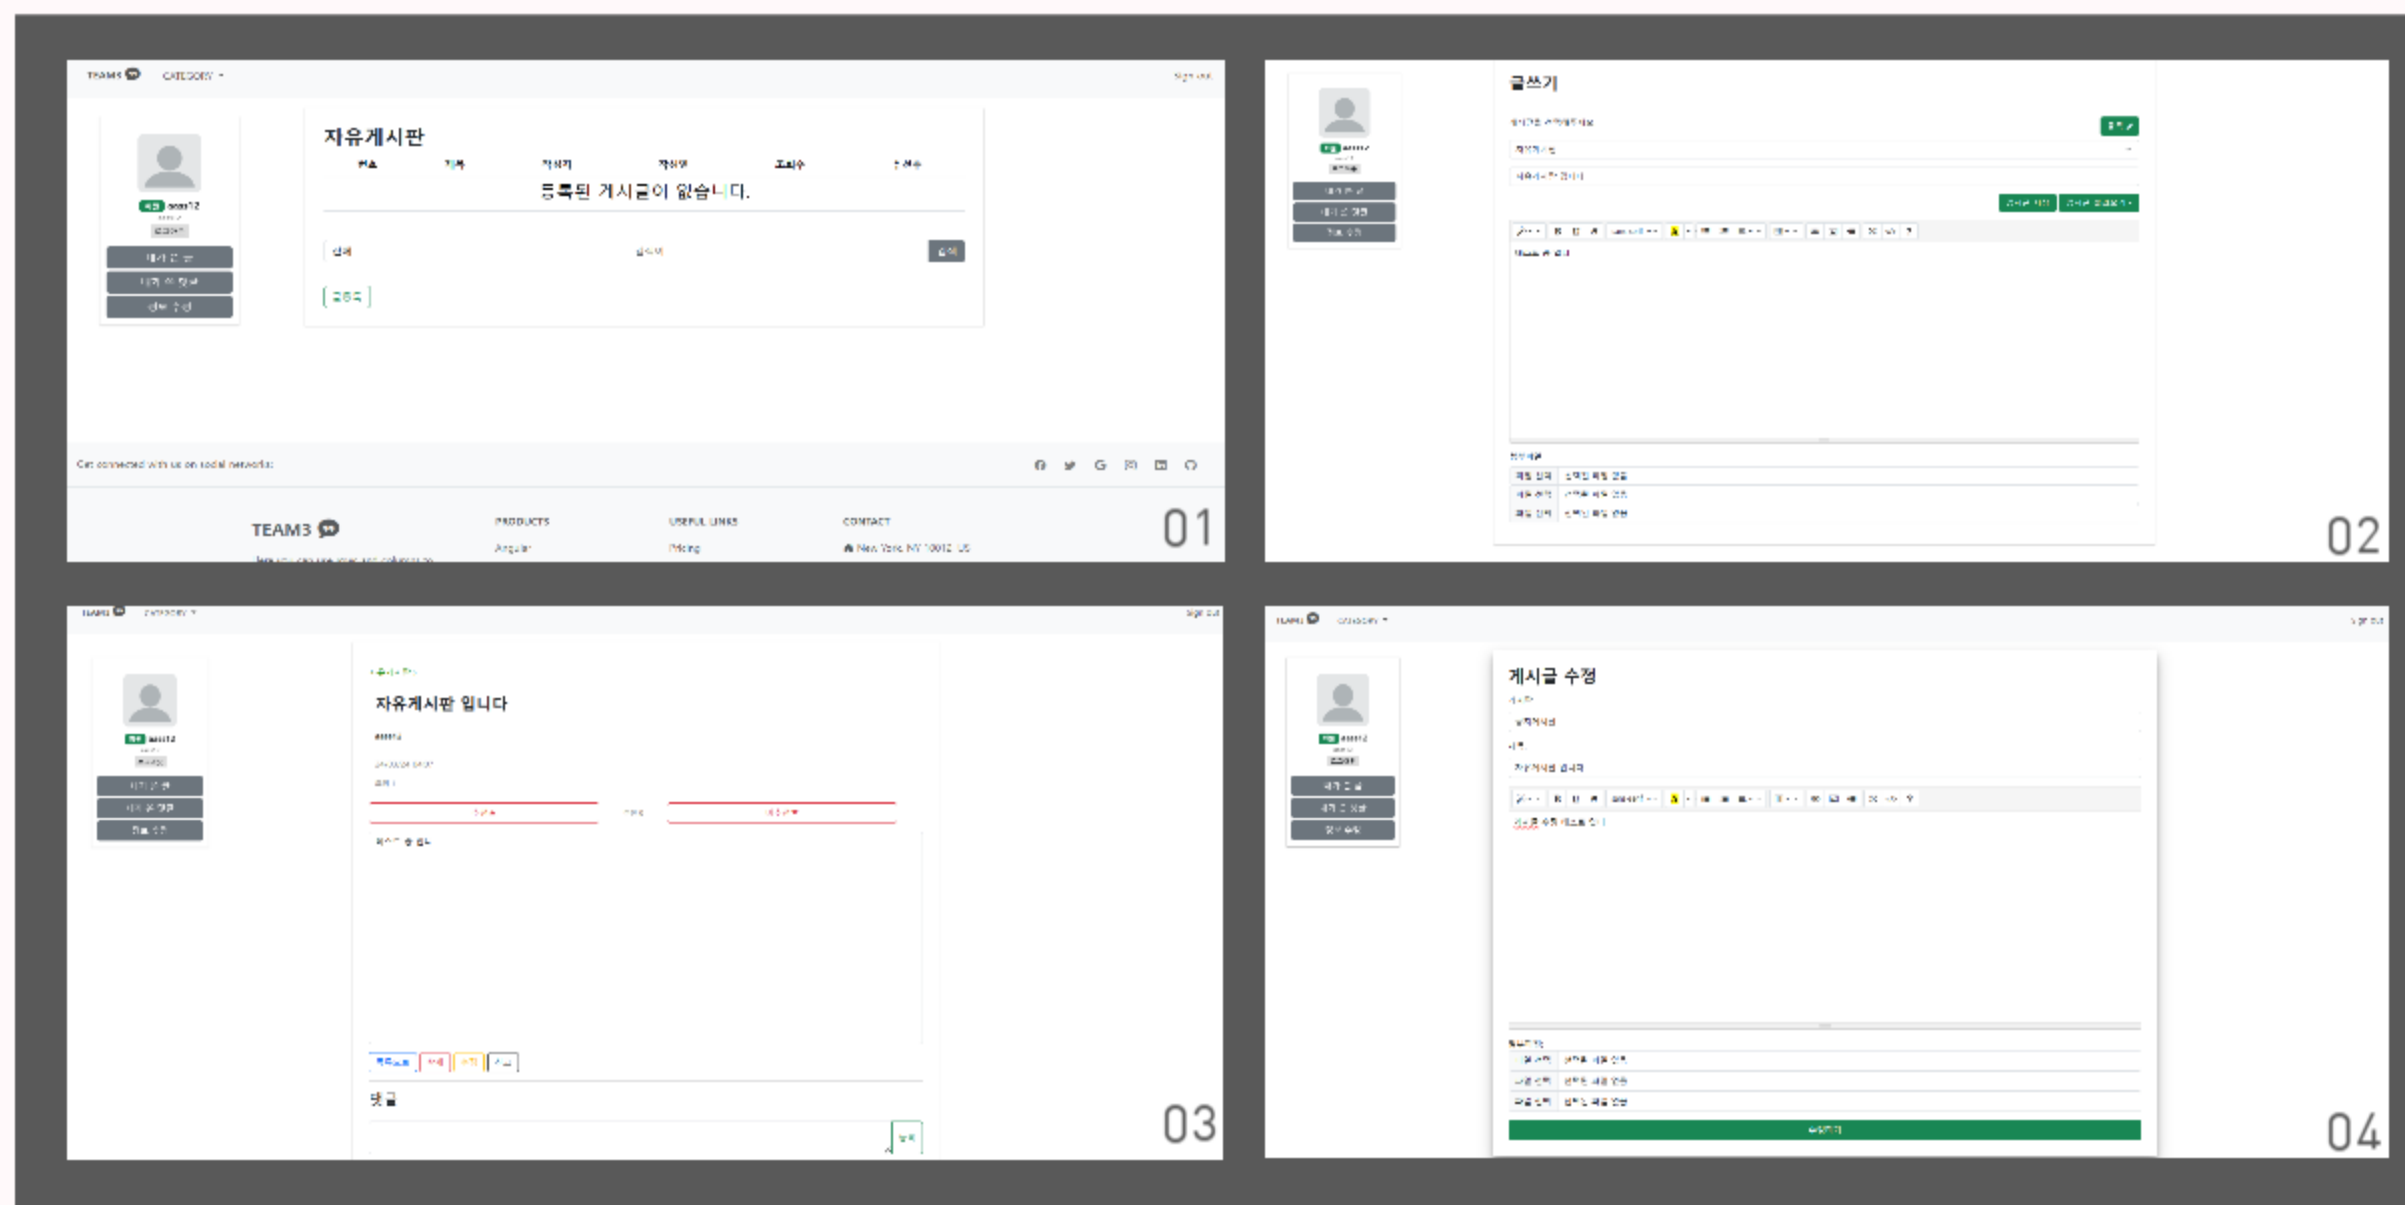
TEAM3 CATEGORY
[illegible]

자유게시판

| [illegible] | 제목 | 작성자 | 작성일 | 조회수 | 추천수 |
|---|---|---|---|---|---|

등록된 게시글이 없습니다.

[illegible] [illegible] 검색

글등록

Get connected with us on social networks:

TEAM3
PRODUCTS
Angular
USEFUL LINKS
Pricing
CONTACT
New York, NY 10012, US

01

글쓰기

02

TEAM3 CATEGORY

자유게시판 입니다

댓글

03

TEAM3 CATEGORY

게시글 수정

04